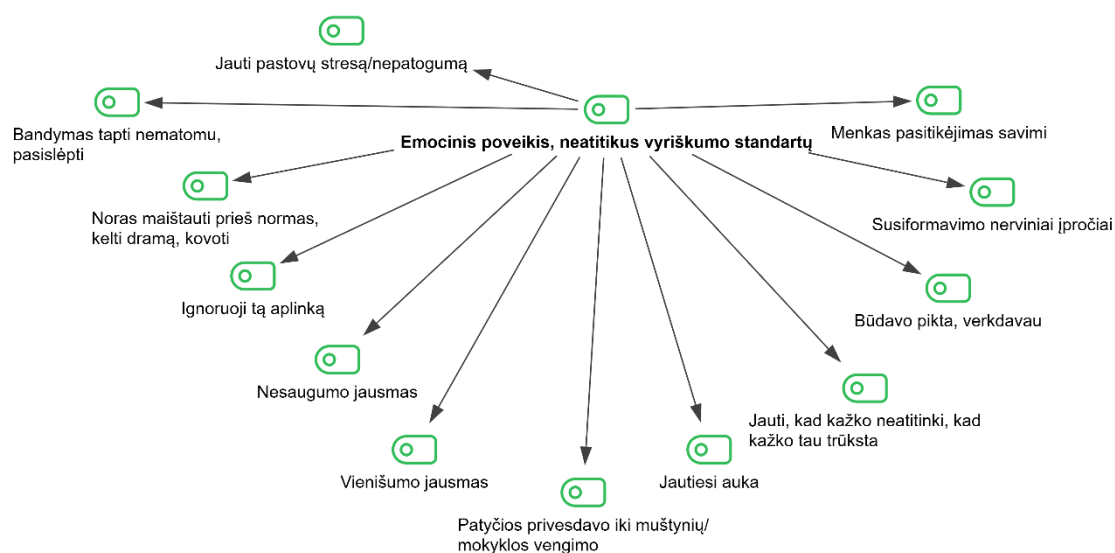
Jauti pastovų stresą/nepatogumą

Bandymas tapti nematomu, pasislėpti

Emocinis poveikis, neatitikus vyriškumo standartų

Menkas pasitikėjimas savimi

Noras maištauti prieš normas, kelti dramą, kovoti

Susiformavimo nerviniai įpročiai

Ignoruoji tą aplinką

Būdavo pikta, verkdavau

Nesaugumo jausmas

Jauti, kad kažko neatitinki, kad kažko tau trūksta

Vienišumo jausmas

Jautiesi auka

Patyčios privesdavo iki muštynių/ mokyklos vengimo